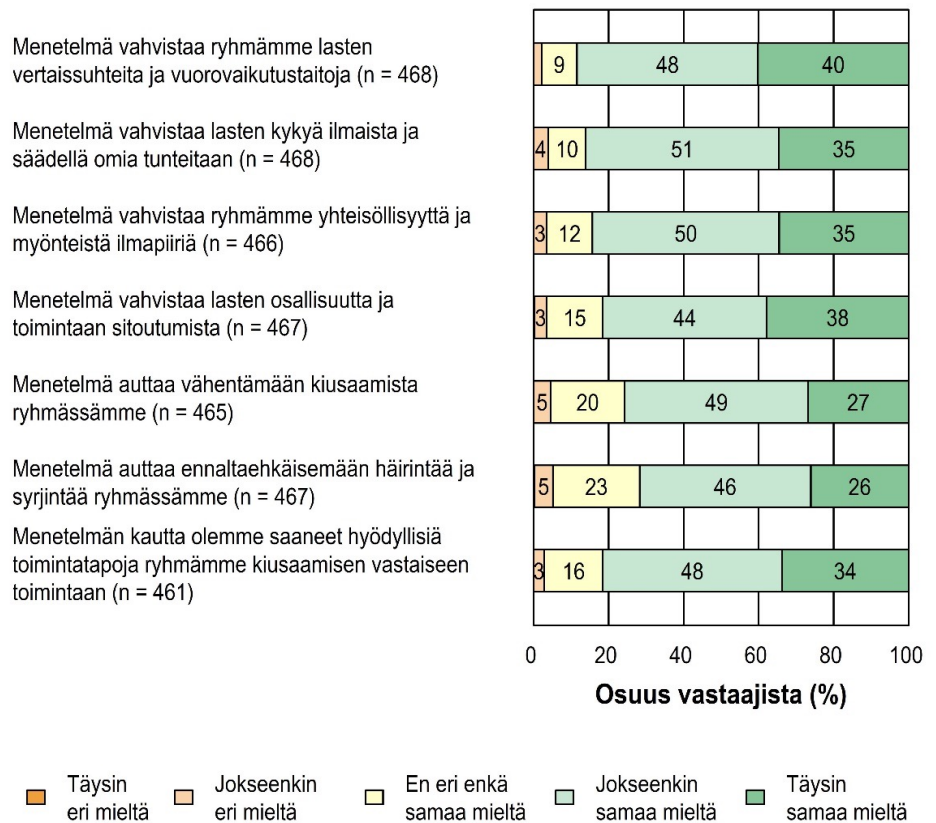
Menetelmä vahvistaa ryhmämme lasten vertaissuhteita ja vuorovaikutustaitoja (n = 468)

9 48 40

Menetelmä vahvistaa lasten kykyä ilmaista ja säädellä omia tunteitaan (n = 468)

4 10 51 35

Menetelmä vahvistaa ryhmämme yhteisöllisyyttä ja myönteistä ilmapiiriä (n = 466)

3 12 50 35

Menetelmä vahvistaa lasten osallisuutta ja toimintaan sitoutumista (n = 467)

3 15 44 38

Menetelmä auttaa vähentämään kiusaamista ryhmässämme (n = 465)

5 20 49 27

Menetelmä auttaa ennaltaehkäisemään häirintää ja syrjintää ryhmässämme (n = 467)

5 23 46 26

Menetelmän kautta olemme saaneet hyödyllisiä toimintatapoja ryhmämme kiusaamisen vastaiseen toimintaan (n = 461)

3 16 48 34

0 20 40 60 80 100

Osuus vastaajista (%)

Täysin eri mieltä
Jokseenkin eri mieltä
En eri enkä samaa mieltä
Jokseenkin samaa mieltä
Täysin samaa mieltä